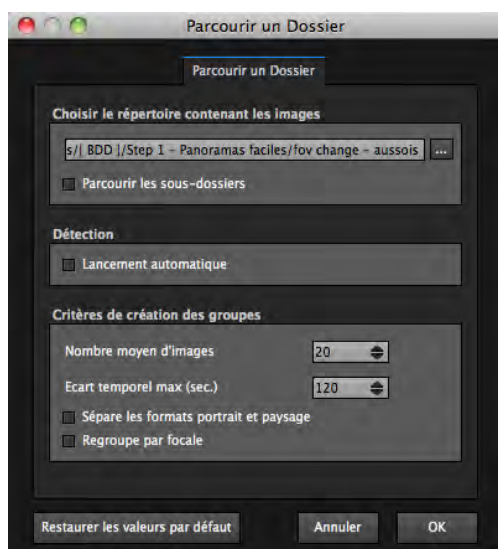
Parcourir un Dossier

Parcourir un Dossier

Choisir le répertoire contenant les images

s/| BDD |/Step 1 - Panoramas faciles/fov change - aussois ...

Parcourir les sous-dossiers

Détection

Lancement automatique

Critères de création des groupes

Nombre moyen d'images 20

Ecart temporel max (sec.) 120

Sépare les formats portrait et paysage

Regroupe par focale

Restaurer les valeurs par défaut

Annuler

OK